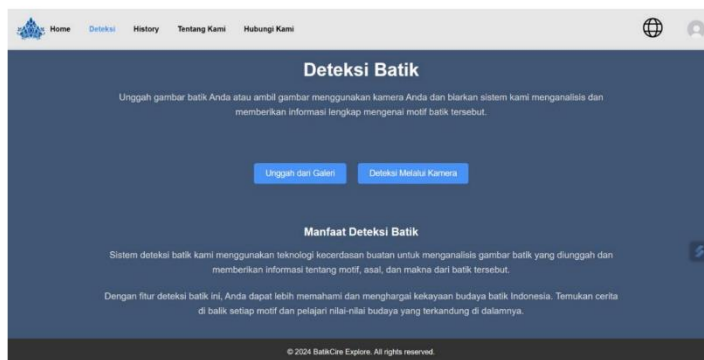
Home Deteksi History Tentang Kami Hubungi Kami

Deteksi Batik

Unggah gambar batik Anda atau ambil gambar menggunakan kamera Anda dan biarkan sistem kami menganalisis dan memberikan informasi lengkap mengenai motif batik tersebut.

Unggah dari Galeri Deteksi Melalui Kamera

Manfaat Deteksi Batik

Sistem deteksi batik kami menggunakan teknologi kecerdasan buatan untuk menganalisis gambar batik yang diunggah dan memberikan informasi tentang motif, asal, dan makna dari batik tersebut.

Dengan fitur deteksi batik ini, Anda dapat lebih memahami dan menghargai kekayaan budaya batik Indonesia. Temukan cerita di balik setiap motif dan pelajari nilai-nilai budaya yang terkandung di dalamnya.

© 2024 BatikCire Explore. All rights reserved.